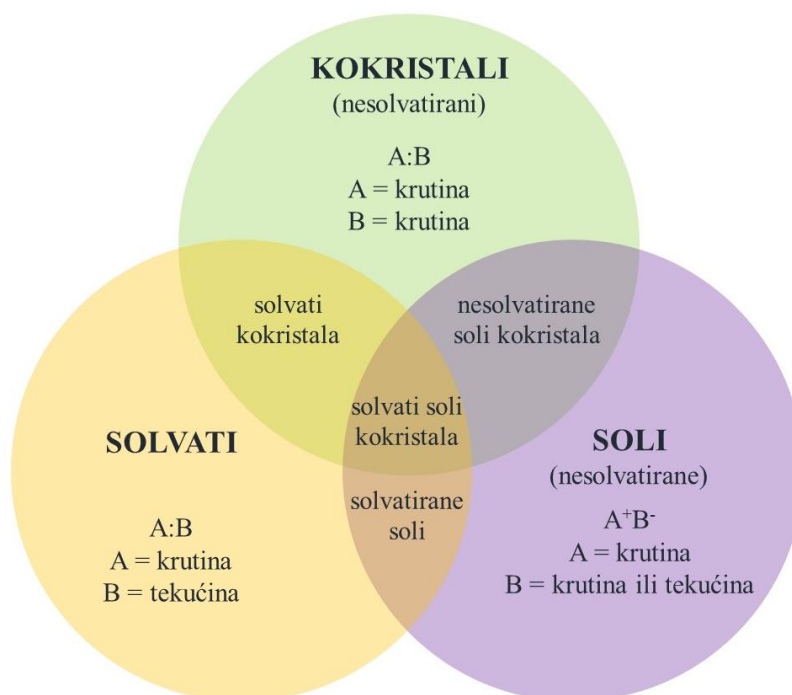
KOKRISTALI
(nesolvatirani)

A:B
A = krutina
B = krutina

solvati kokristala

nesolvatirane soli kokristala

solvati soli kokristala

SOLVATI

A:B
A = krutina
B = tekućina

solvatirane soli

SOLI
(nesolvatirane)

$A^+B^-$
A = krutina
B = krutina ili tekućina